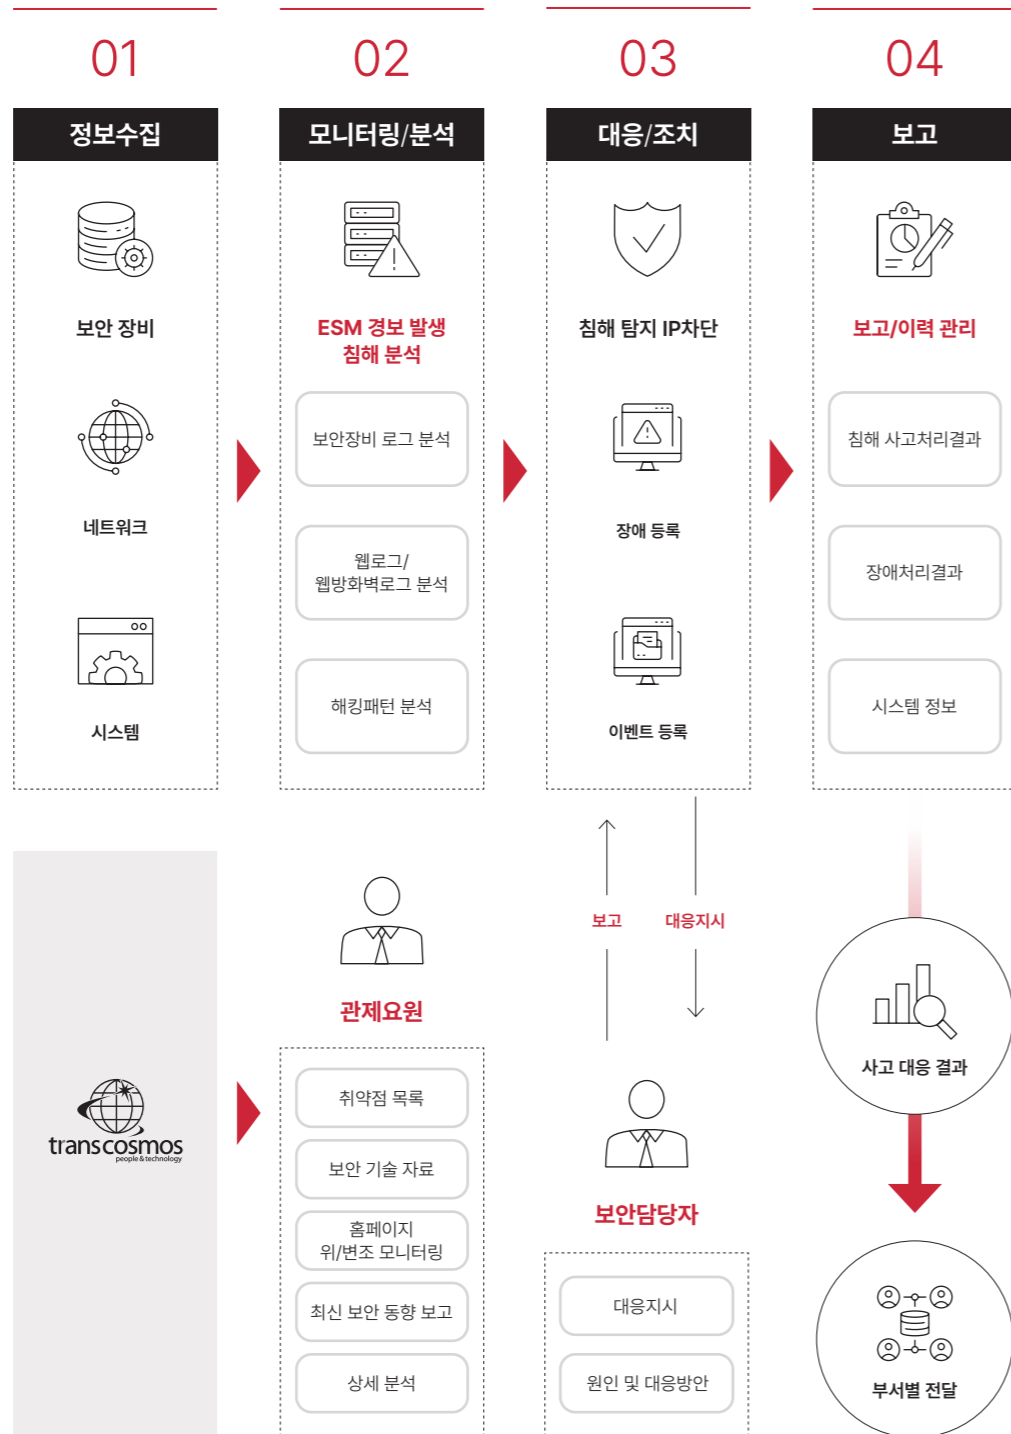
01

정보수집

보안 장비

네트워크

시스템

02

모니터링/분석

ESM 경보 발생
침해 분석

보안장비 로그 분석

웹로그/
웹방화벽로그 분석

해킹패턴 분석

03

대응/조치

침해 탐지 IP차단

장애 등록

이벤트 등록

04

보고

보고/이력 관리

침해 사고처리결과

장애처리결과

시스템 정보

transcosmos
people & technology

관제요원

취약점 목록

보안 기술 자료

홈페이지
위/변조 모니터링

최신 보안 동향 보고

상세 분석

보고

대응지시

보안담당자

대응지시

원인 및 대응방안

사고 대응 결과

부서별 전달